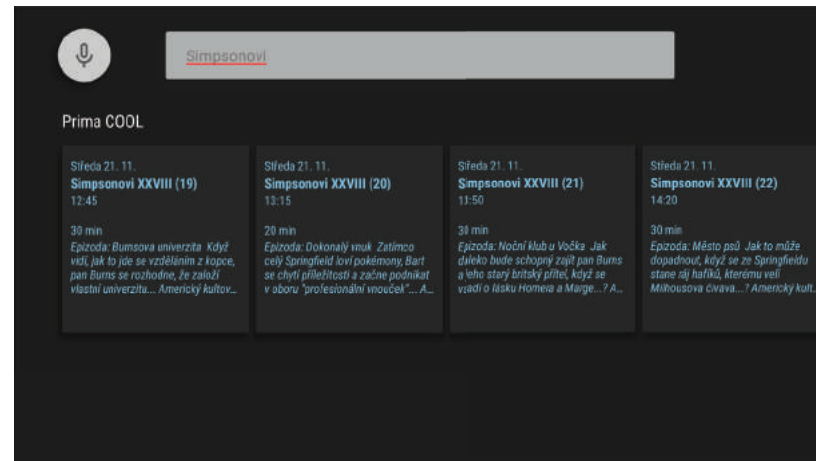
Simpsonovi

Prima COOL

Středa 21. 11.
Simpsonovi XXVIII (19)
12:45
30 min
Epizoda: Burnsova univerzita Když vidí, jak to jde se vzděláním z kopce, pan Burns se rozhodne, že založí vlastní univerzitu... Americký kultov...

Středa 21. 11.
Simpsonovi XXVIII (20)
13:15
20 min
Epizoda: Dokonalý vnuk Zatímco celý Springfield loví pokémony, Bart se chytí příležitosti a začne podnikat v oboru "profesionální vnouček"... A...

Středa 21. 11.
Simpsonovi XXVIII (21)
13:50
30 min
Epizoda: Noční klub u Vočka Jak daleko bude schopný zajít pan Burns a jeho starý britský přítel, když se vsadí o lásku Homera a Marge...? A...

Středa 21. 11.
Simpsonovi XXVIII (22)
14:20
30 min
Epizoda: Město psů Jak to může dopadnout, když se ze Springfieldu stane ráj hafíků, kterému velí Milhousova čivava...? Americký kult...